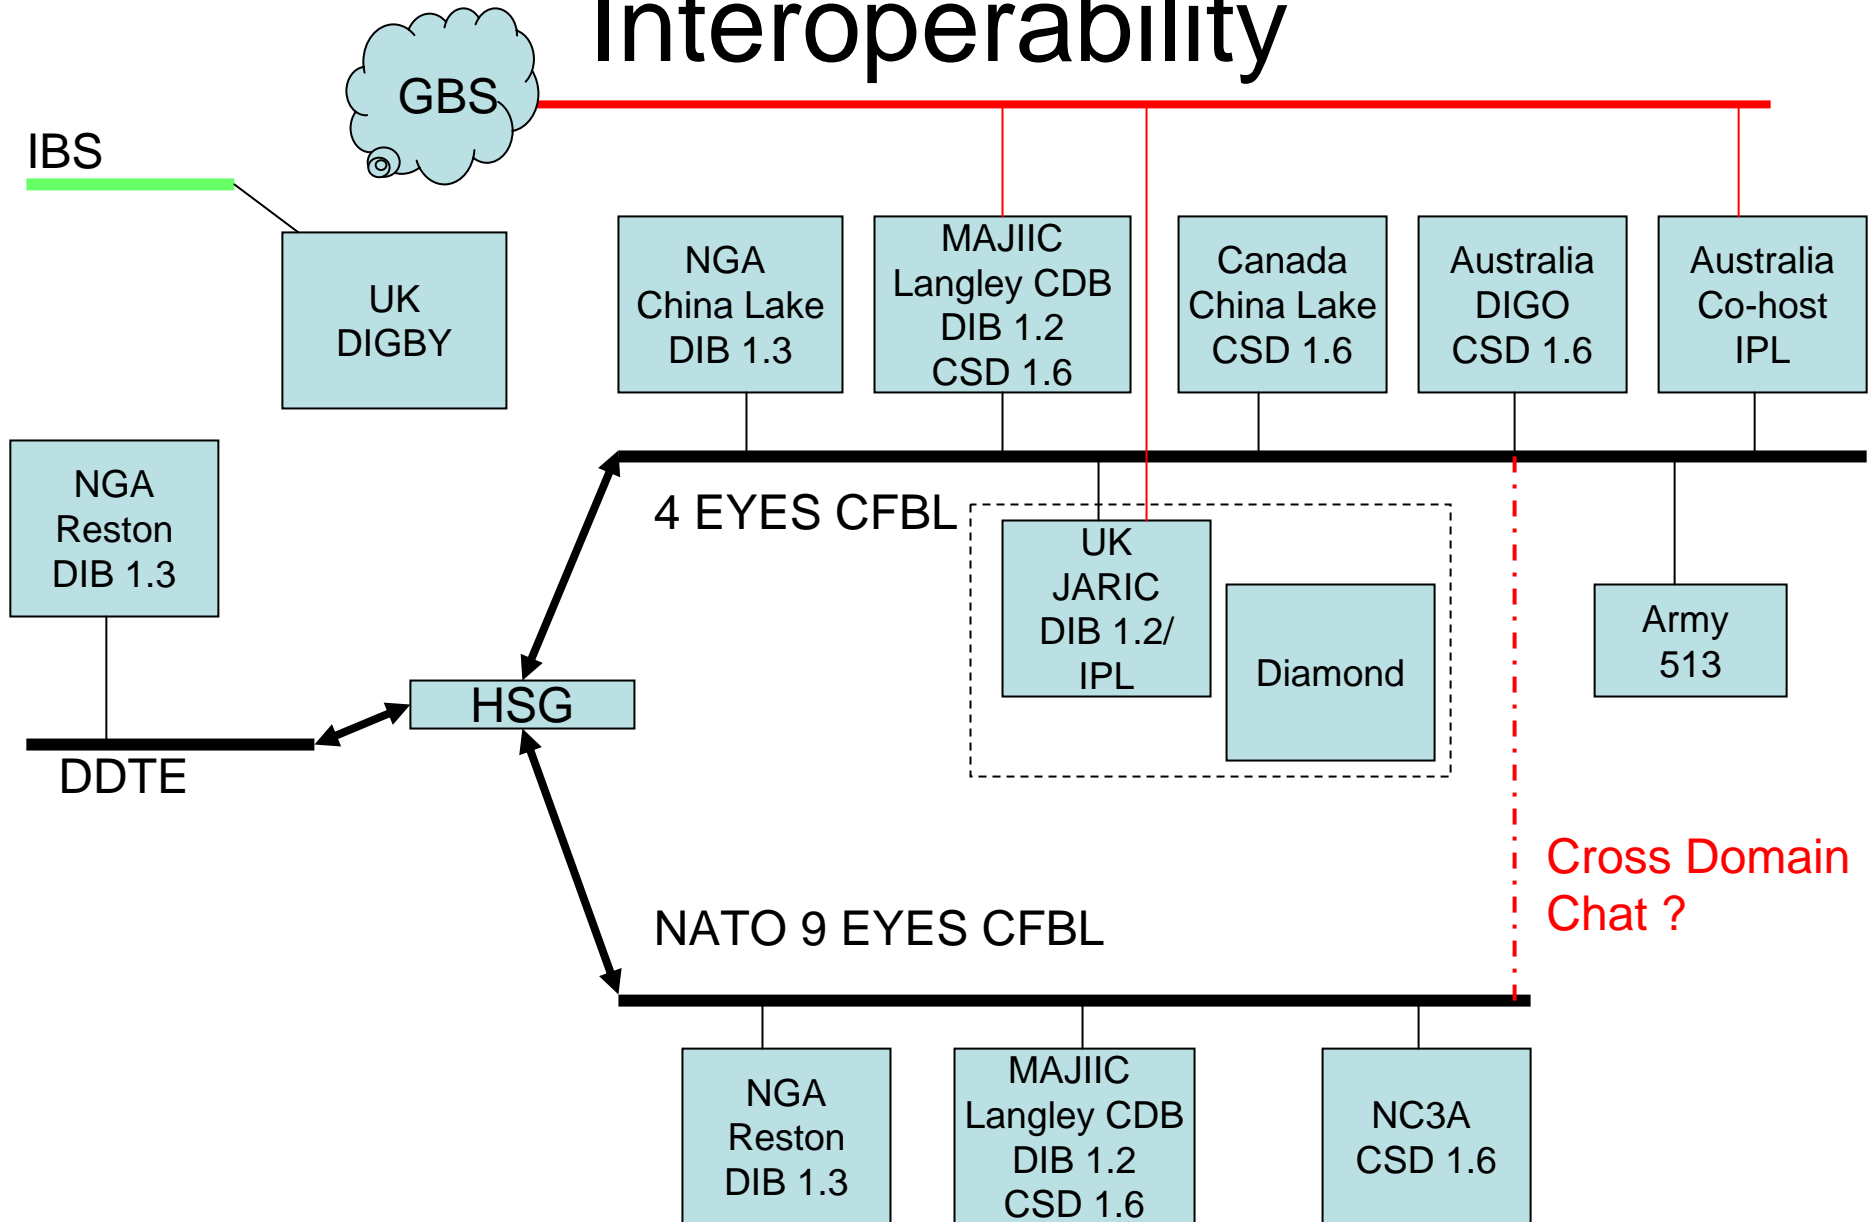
Interoperability

GBS

IBS

UK
DIGBY

NGA
China Lake
DIB 1.3

MAJIIC
Langley CDB
DIB 1.2
CSD 1.6

Canada
China Lake
CSD 1.6

Australia
DIGO
CSD 1.6

Australia
Co-host
IPL

NGA
Reston
DIB 1.3

4 EYES CFBL

UK
JARIC
DIB 1.2/
IPL

Diamond

Army
513

HSG

DDTE

Cross Domain
Chat ?

NATO 9 EYES CFBL

NGA
Reston
DIB 1.3

MAJIIC
Langley CDB
DIB 1.2
CSD 1.6

NC3A
CSD 1.6